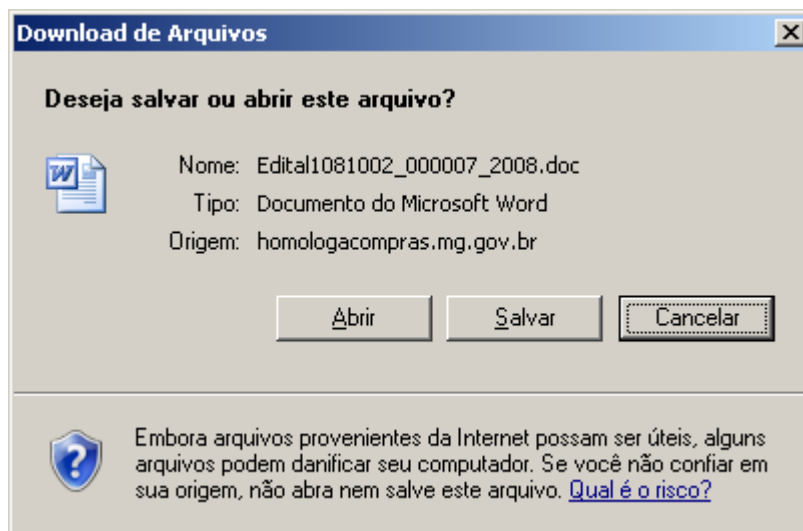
Download de Arquivos

Deseja salvar ou abrir este arquivo?

Nome: Edital1081002_000007_2008.doc
Tipo: Documento do Microsoft Word
Origem: homologacompras.mg.gov.br

Abrir
Salvar
Cancelar

Embora arquivos provenientes da Internet possam ser úteis, alguns arquivos podem danificar seu computador. Se você não confiar em sua origem, não abra nem salve este arquivo. Qual é o risco?